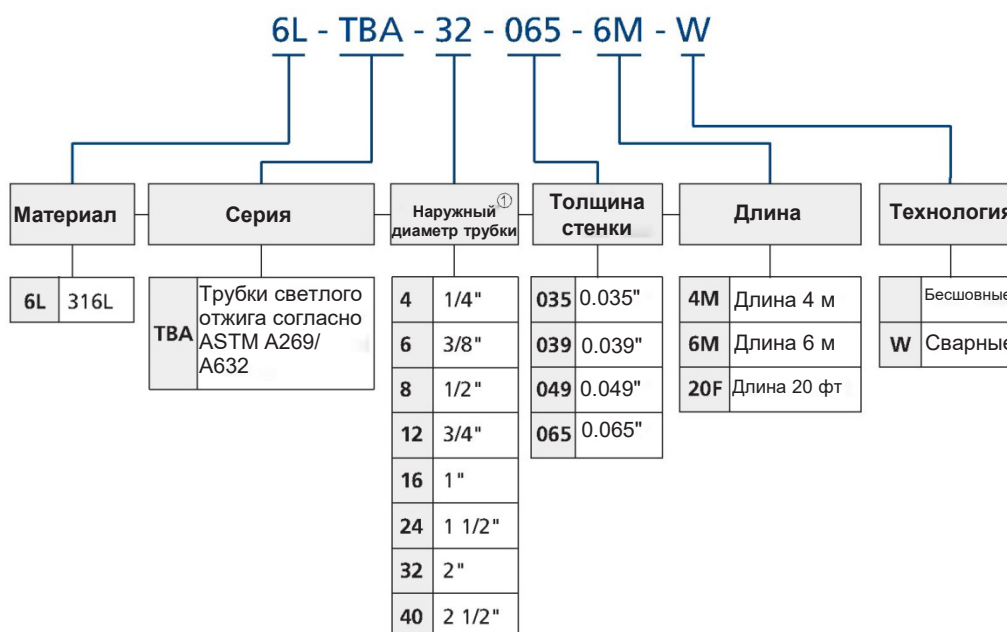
6L - TBA - 32 - 065 - 6M - W

Материал

| 6L | 316L |
|---|---|

Серия

| TBA | Трубки светлого отжига согласно ASTM A269/ A632 |
|---|---|

Наружный ① диаметр трубки

| 4 | 1/4" |
|---|---|
| 6 | 3/8" |
| 8 | 1/2" |
| 12 | 3/4" |
| 16 | 1" |
| 24 | 1 1/2" |
| 32 | 2" |
| 40 | 2 1/2" |

Толщина стенки

| 035 | 0.035" |
|---|---|
| 039 | 0.039" |
| 049 | 0.049" |
| 065 | 0.065" |

Длина

| 4M | Длина 4 м |
|---|---|
| 6M | Длина 6 м |
| 20F | Длина 20 фт |

Технология

| | Бесшовные |
|---|---|
| W | Сварные |